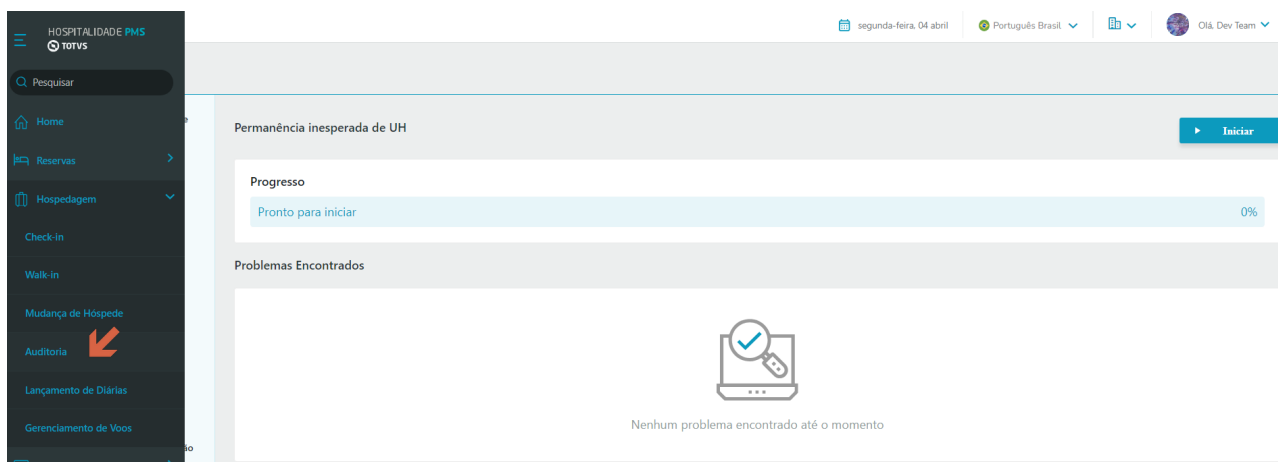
HOSPITALIDADE PMS
TOTVS

segunda-feira, 04 abril
Português Brasil
Olá, Dev Team

Pesquisar
Home
Reservas
Hospedagem
Check-in
Walk-in
Mudança de Hóspede
Auditoria
Lançamento de Diárias
Gerenciamento de Voos

Permanência inesperada de UH
Iniciar

Progresso
Pronto para iniciar
0%

Problemas Encontrados

Nenhum problema encontrado até o momento